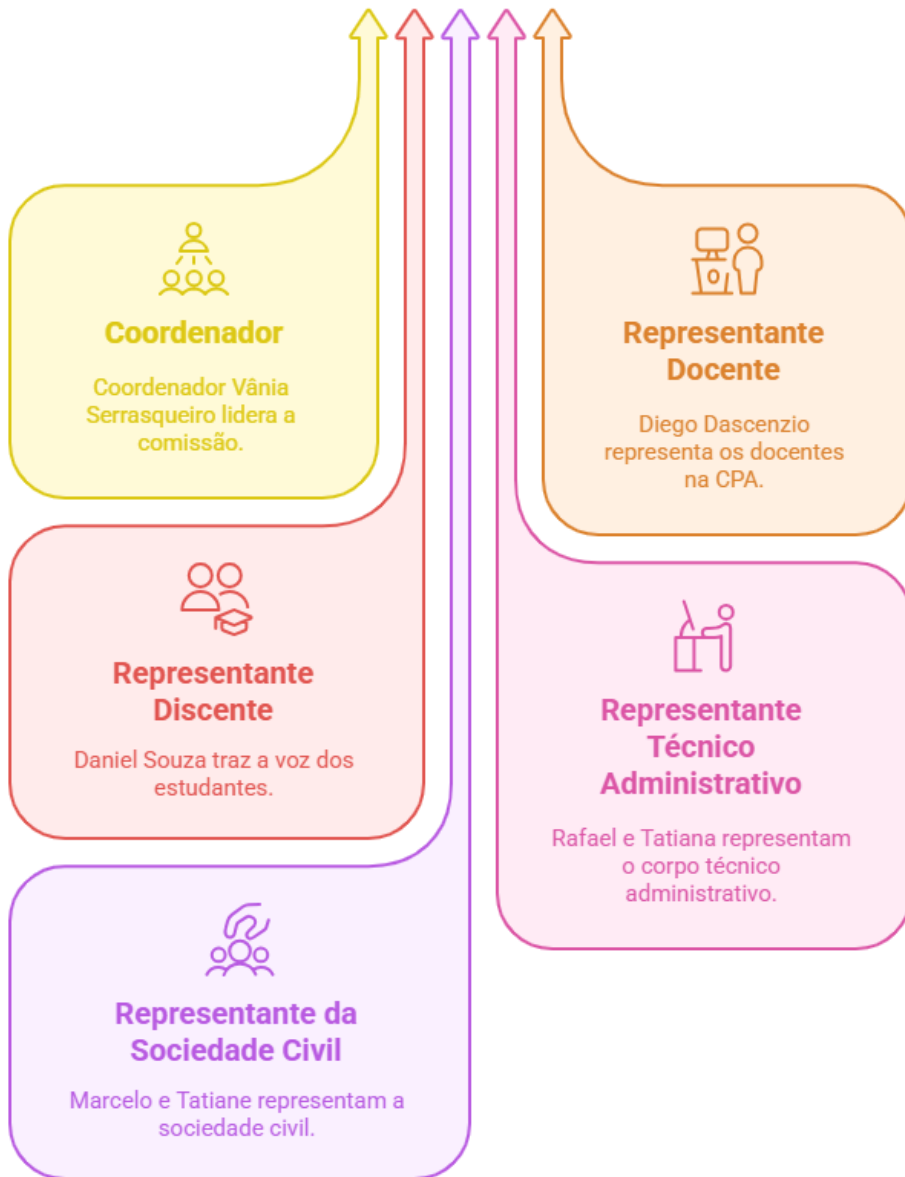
Coordenador

Coordenador Vânia Serrasqueiro lidera a comissão.

Representante Docente

Diego Dascenzio representa os docentes na CPA.

Representante Discente

Daniel Souza traz a voz dos estudantes.

Representante Técnico Administrativo

Rafael e Tatiana representam o corpo técnico administrativo.

Representante da Sociedade Civil

Marcelo e Tatiane representam a sociedade civil.